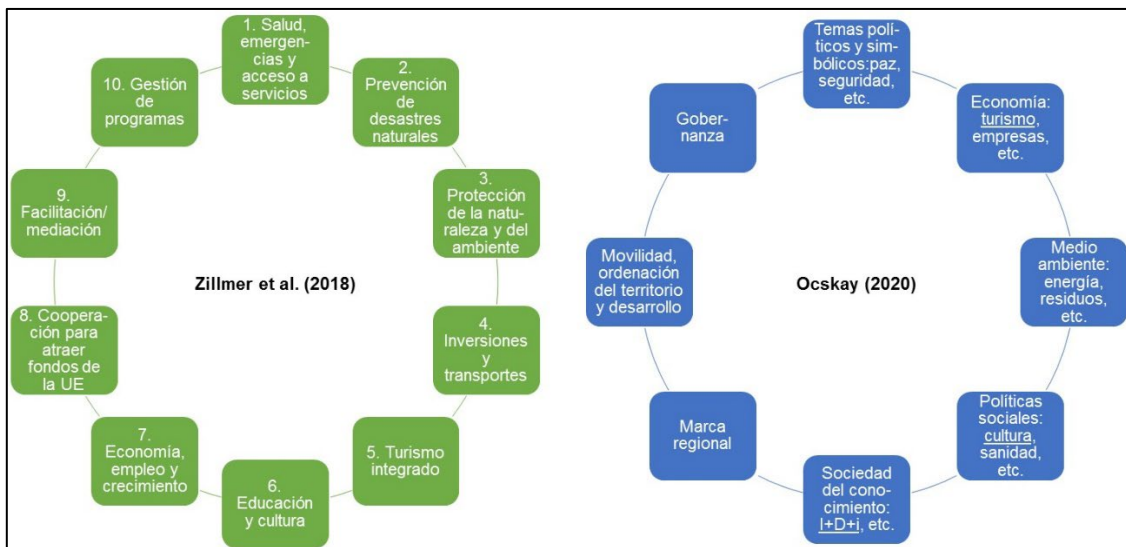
1. Salud, emergencias y acceso a servicios

2. Prevención de desastres naturales

3. Protección de la naturaleza y del ambiente

4. Inversiones y transportes

5. Turismo integrado

6. Educación y cultura

7. Economía, empleo y crecimiento

8. Cooperación para atraer fondos de la UE

9. Facilitación/ mediación

10. Gestión de programas

Zillmer et al. (2018)

Temas políticos y simbólicos:paz, seguridad, etc.

Economía: turismo, empresas, etc.

Medio ambiente: energía, residuos, etc.

Políticas sociales: cultura, sanidad, etc.

Sociedad del conocimiento: I+D+i, etc.

Marca regional

Movilidad, ordenación del territorio y desarrollo

Gobernanza

Ocskay (2020)